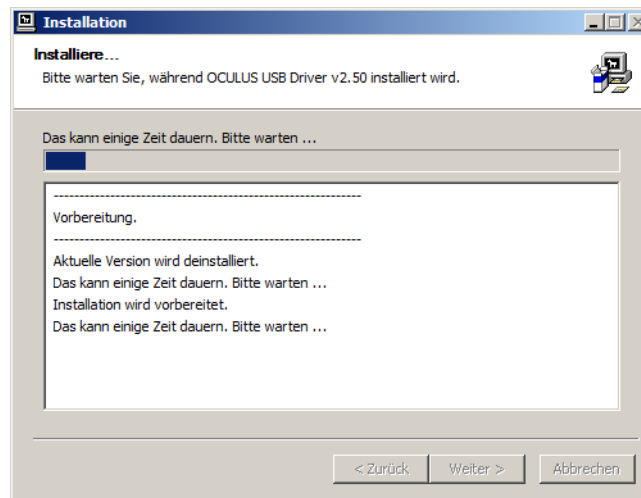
Installation

Installiere...

Bitte warten Sie, während OCULUS USB Driver v2.50 installiert wird.

Das kann einige Zeit dauern. Bitte warten ...

------------------------------------------------------------

Vorbereitung.

------------------------------------------------------------

Aktuelle Version wird deinstalliert.

Das kann einige Zeit dauern. Bitte warten ...

Installation wird vorbereitet.

Das kann einige Zeit dauern. Bitte warten ...

< Zurück | Weiter > | Abbrechen